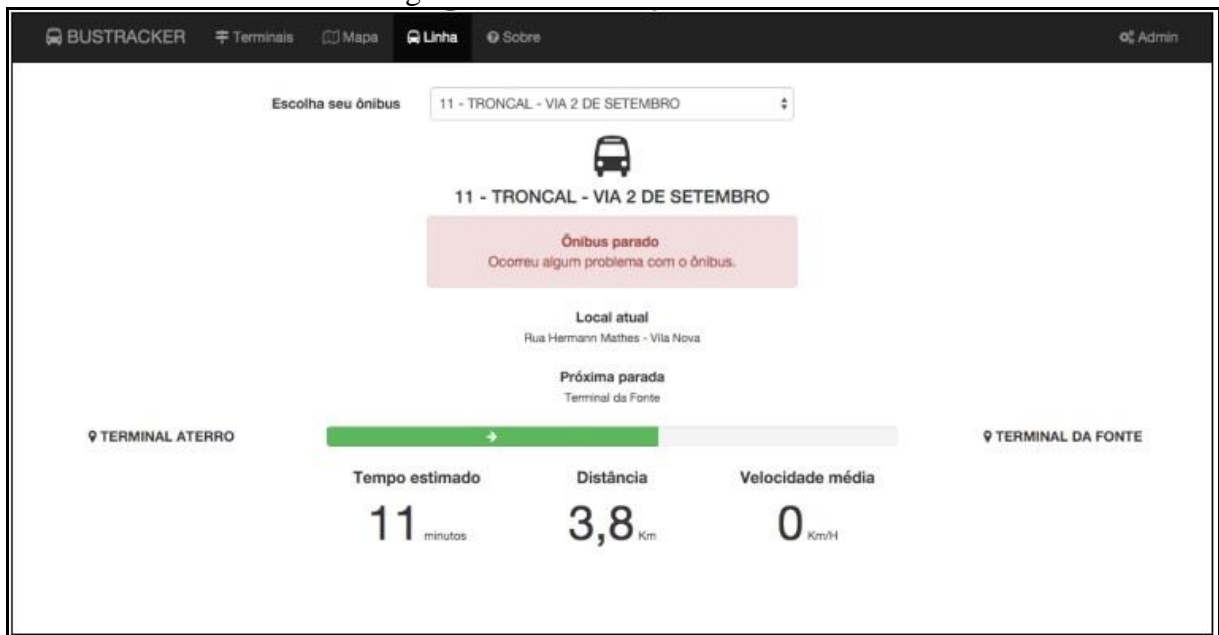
BUSTRACKER Terminais Mapa Linha Sobre Admin

Escolha seu ônibus 11 - TRONCAL - VIA 2 DE SETEMBRO

11 - TRONCAL - VIA 2 DE SETEMBRO

Ônibus parado
Ocorreu algum problema com o ônibus.

Local atual
Rua Hermann Mathes - Vila Nova

Próxima parada
Terminal da Fonte

TERMINAL ATERRO

TERMINAL DA FONTE

Tempo estimado
11 minutos

Distância
3,8 Km

Velocidade média
0 Km/H